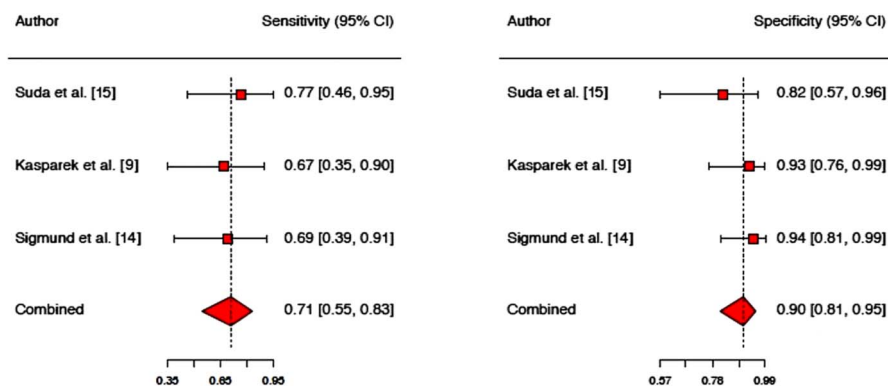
| Author | Sensitivity (95% CI) |
|---|---|
| Suda et al. [15] | 0.77 [0.46, 0.95] |
| Kasparek et al. [9] | 0.67 [0.35, 0.90] |
| Sigmund et al. [14] | 0.69 [0.39, 0.91] |
| Combined | 0.71 [0.55, 0.83] |

0.35 0.65 0.95

| Author | Specificity (95% CI) |
|---|---|
| Suda et al. [15] | 0.82 [0.57, 0.96] |
| Kasparek et al. [9] | 0.93 [0.76, 0.99] |
| Sigmund et al. [14] | 0.94 [0.81, 0.99] |
| Combined | 0.90 [0.81, 0.95] |

0.57 0.78 0.99